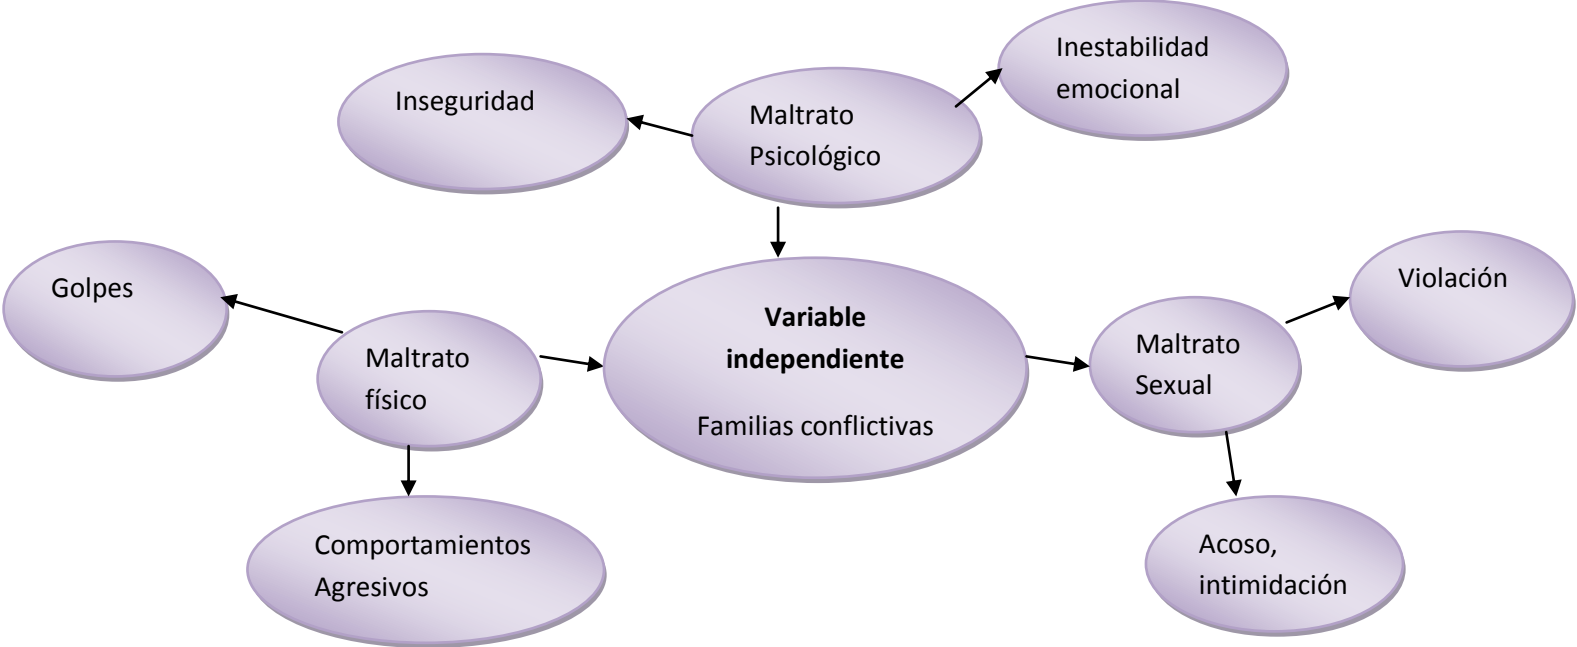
Inseguridad

Maltrato Psicológico

Inestabilidad emocional

Golpes

Maltrato físico

**Variable independiente**

Familias conflictivas

Maltrato Sexual

Violación

Comportamientos Agresivos

Acoso, intimidación